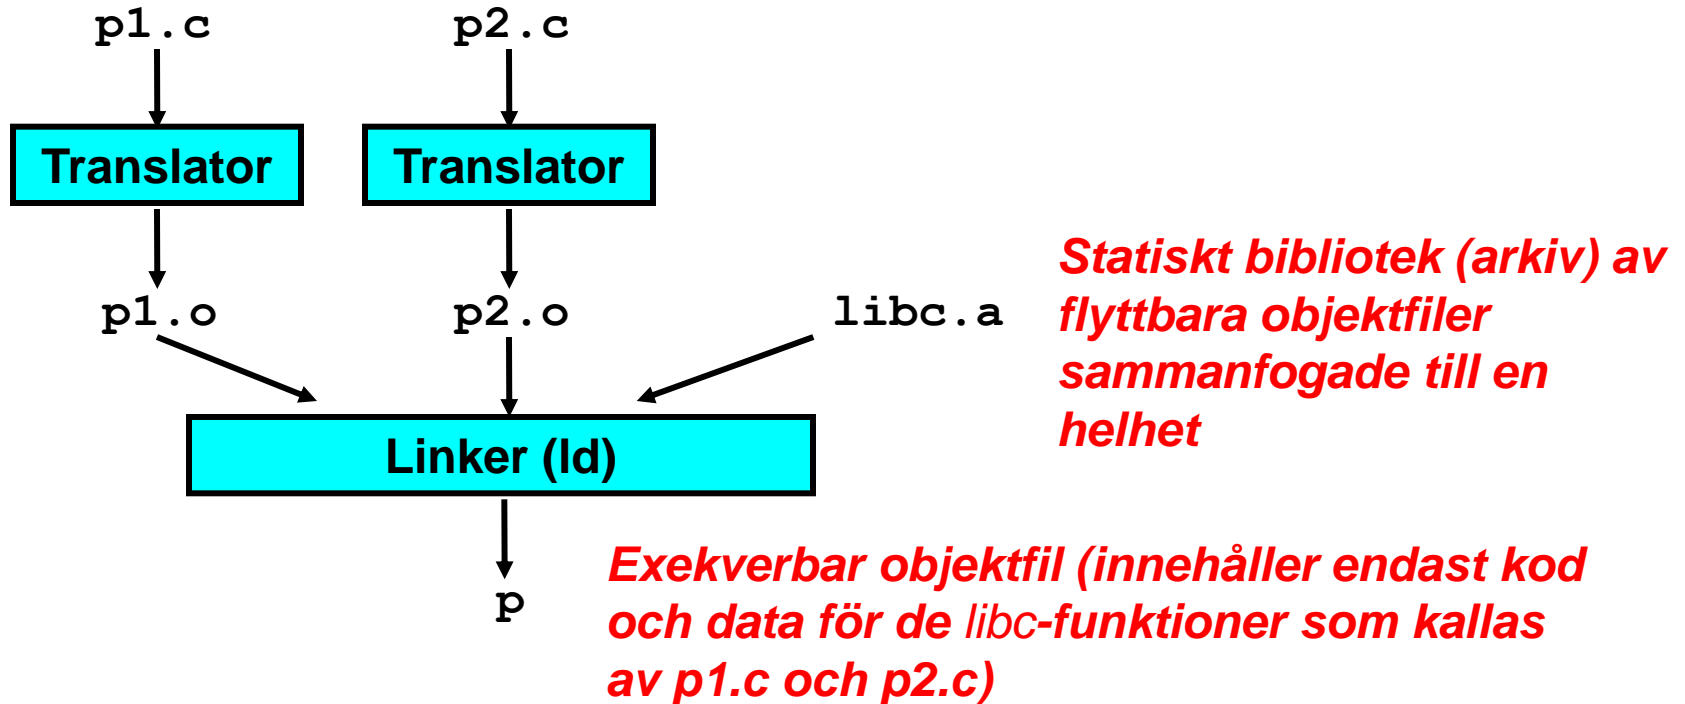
p1.c

p2.c

Translator

Translator

p1.o

p2.o

libc.a

Statiskt bibliotek (arkiv) av flyttbara objektfiler sammanfogade till en helhet

Linker (ld)

p

Exekverbar objektfil (innehåller endast kod och data för de libc-funktioner som kallas av p1.c och p2.c)